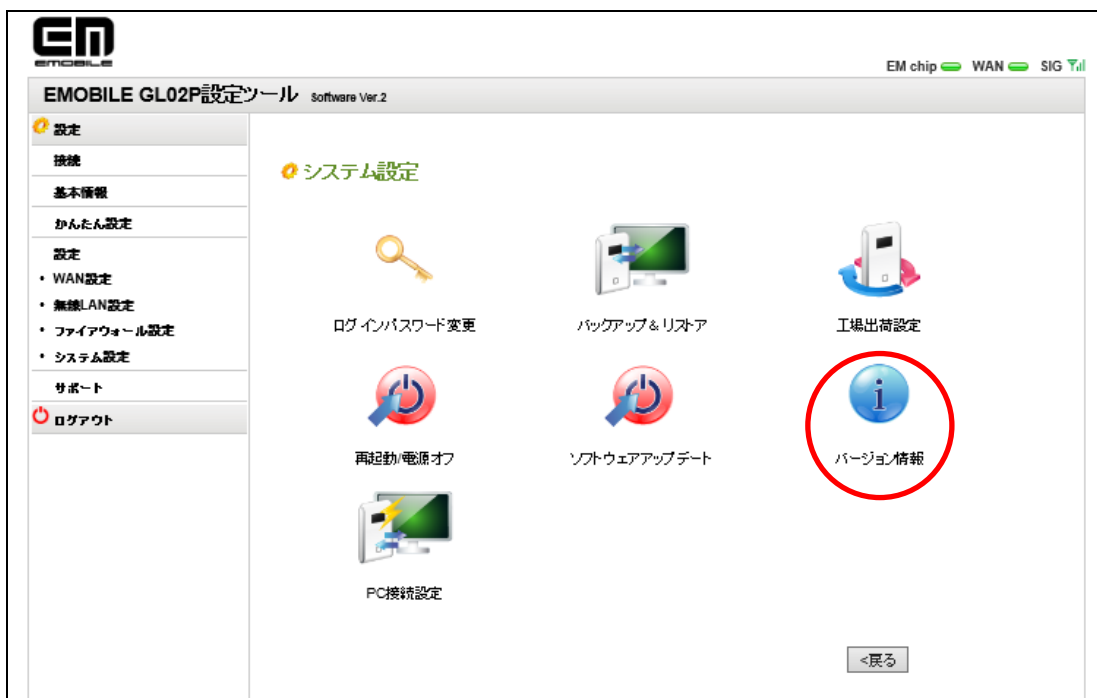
EM
EMOBILE

EM chip WAN SIG

EMOBILE GL02P設定ツール Software Ver.2

設定
接続
基本情報
かんたん設定
設定
• WAN設定
• 無線LAN設定
• ファイアウォール設定
• システム設定
サポート
ログアウト

システム設定

ログインパスワード変更
バックアップ＆リストア
工場出荷設定
再起動/電源オフ
ソフトウェアアップデート
i
バージョン情報
PC接続設定

<戻る